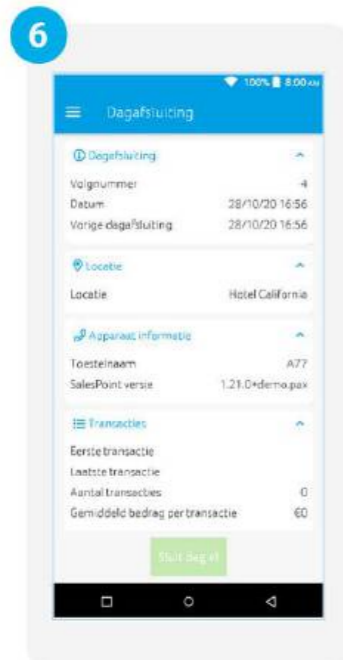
6

100% 8:00 AM

Dagafsluiting

Dagafsluiting

Volgnummer 4

Datum 28/10/20 16:56

Vorige dagafsluiting 28/10/20 16:56

Locatie

Locatie Hotel California

Apparaat informatie

Toestelnaam A77

SalesPoint versie 1.21.0+demo.pax

Transacties

Eerste transactie

Laatste transactie

Aantal transacties 0

Gemiddeld bedrag per transactie €0

Sluit dag af